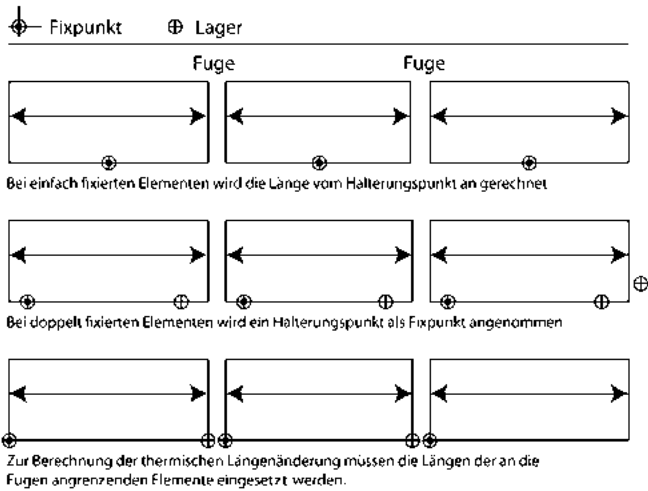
Fixpunkt ⊕ Lager

Fuge Fuge

Bei einfach fixierten Elementen wird die Länge vom Halterungspunkt an gerechnet

Bei doppelt fixierten Elementen wird ein Halterungspunkt als Fixpunkt angenommen

Zur Berechnung der thermischen Längenänderung müssen die Längen der an die Fugen angrenzenden Elemente eingesetzt werden.